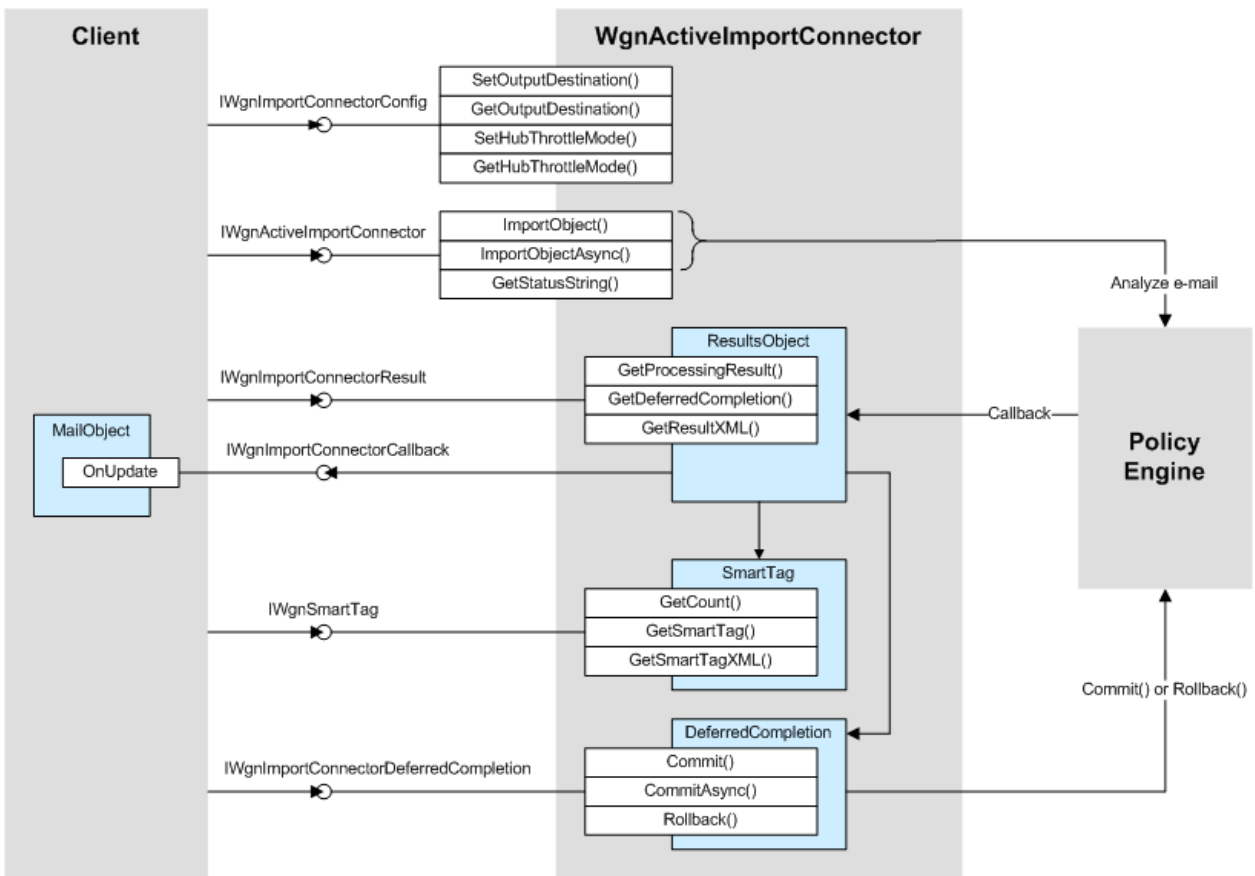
Client

WgnActiveImportConnector

IWgnImportConnectorConfig

SetOutputDestination()
GetOutputDestination()
SetHubThrottleMode()
GetHubThrottleMode()

IWgnActiveImportConnector

ImportObject()
ImportObjectAsync()
GetStatusString()

Analyze e-mail

ResultsObject

IWgnImportConnectorResult

GetProcessingResult()
GetDeferredCompletion()
GetResultXML()

Callback

MailObject

OnUpdate

IWgnImportConnectorCallback

Policy Engine

SmartTag

IWgnSmartTag

GetCount()
GetSmartTag()
GetSmartTagXML()

Commit() or Rollback()

DeferredCompletion

IWgnImportConnectorDeferredCompletion

Commit()
CommitAsync()
Rollback()